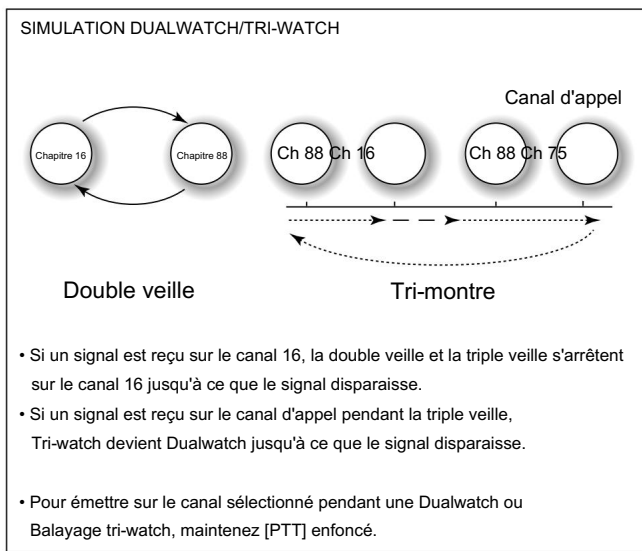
SIMULATION DUALWATCH/TRI-WATCH

Canal d'appel

Chapitre 16

Chapitre 88

Ch 88 Ch 16

Ch 88 Ch 75

Double veille

Tri-montre

• Si un signal est reçu sur le canal 16, la double veille et la triple veille s'arrêtent sur le canal 16 jusqu'à ce que le signal disparaisse.

• Si un signal est reçu sur le canal d'appel pendant la triple veille, Tri-watch devient Dualwatch jusqu'à ce que le signal disparaisse.

• Pour émettre sur le canal sélectionné pendant une Dualwatch ou Balayage tri-watch, maintenez [PTT] enfoncé.